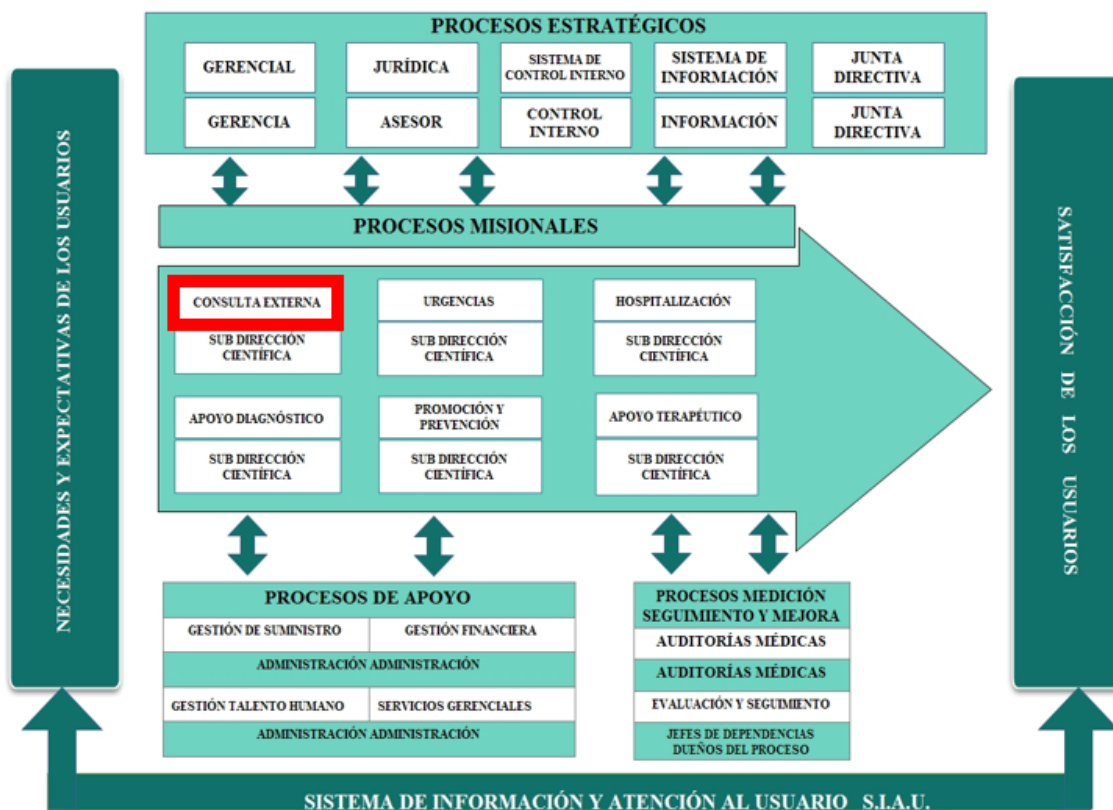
PROCESOS ESTRATÉGICOS

GERENCIAL
GERENCIA

JURÍDICA
ASESOR

SISTEMA DE CONTROL INTERNO
CONTROL INTERNO

SISTEMA DE INFORMACIÓN
INFORMACIÓN

JUNTA DIRECTIVA
JUNTA DIRECTIVA

NECESIDADES Y EXPECTATIVAS DE LOS USUARIOS

SATISFACCIÓN DE LOS USUARIOS

PROCESOS MISIONALES

CONSULTA EXTERNA
SUB DIRECCIÓN CIENTÍFICA

URGENCIAS
SUB DIRECCIÓN CIENTÍFICA

HOSPITALIZACIÓN
SUB DIRECCIÓN CIENTÍFICA

APOYO DIAGNÓSTICO
SUB DIRECCIÓN CIENTÍFICA

PROMOCIÓN Y PREVENCIÓN
SUB DIRECCIÓN CIENTÍFICA

APOYO TERAPÉUTICO
SUB DIRECCIÓN CIENTÍFICA

PROCESOS DE APOYO

GESTIÓN DE SUMINISTRO
GESTIÓN FINANCIERA
ADMINISTRACIÓN ADMINISTRACIÓN
GESTIÓN TALENTO HUMANO
SERVICIOS GERENCIALES
ADMINISTRACIÓN ADMINISTRACIÓN

PROCESOS MEDICIÓN SEGUIMIENTO Y MEJORA
AUDITORÍAS MÉDICAS
AUDITORÍAS MÉDICAS
EVALUACIÓN Y SEGUIMIENTO
JEFES DE DEPENDENCIAS DUEÑOS DEL PROCESO

SISTEMA DE INFORMACIÓN Y ATENCIÓN AL USUARIO S.I.A.U.